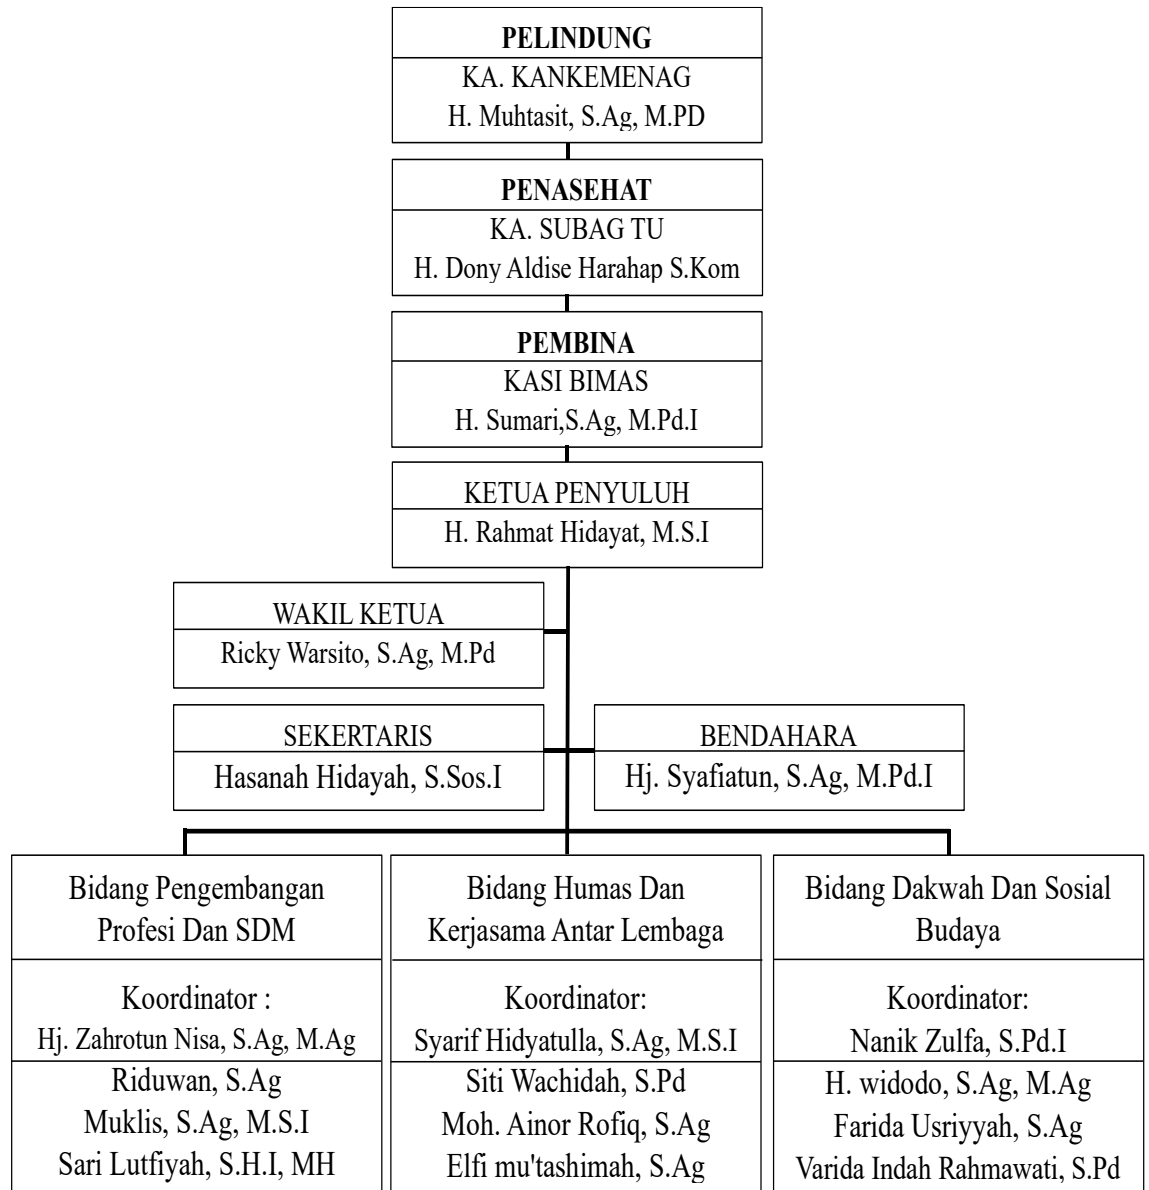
PELINDUNG
KA. KANKEMENAG
H. Muhtasit, S.Ag, M.PD

PENASEHAT
KA. SUBAG TU
H. Dony Aldise Harahap S.Kom

PEMBINA
KASI BIMAS
H. Sumari,S.Ag, M.Pd.I

KETUA PENYULUH
H. Rahmat Hidayat, M.S.I

WAKIL KETUA
Ricky Warsito, S.Ag, M.Pd

SEKERTARIS
Hasanah Hidayah, S.Sos.I

BENDAHARA
Hj. Syafiatun, S.Ag, M.Pd.I

Bidang Pengembangan Profesi Dan SDM

Koordinator :
Hj. Zahrotun Nisa, S.Ag, M.Ag

Riduwan, S.Ag
Muklis, S.Ag, M.S.I
Sari Lutfiyah, S.H.I, MH

Bidang Humas Dan Kerjasama Antar Lembaga

Koordinator:
Syarif Hidyatulla, S.Ag, M.S.I

Siti Wachidah, S.Pd
Moh. Ainor Rofiq, S.Ag
Elfi mu'tashimah, S.Ag

Bidang Dakwah Dan Sosial Budaya

Koordinator:
Nanik Zulfa, S.Pd.I

H. widodo, S.Ag, M.Ag
Farida Usriyyah, S.Ag
Varida Indah Rahmawati, S.Pd